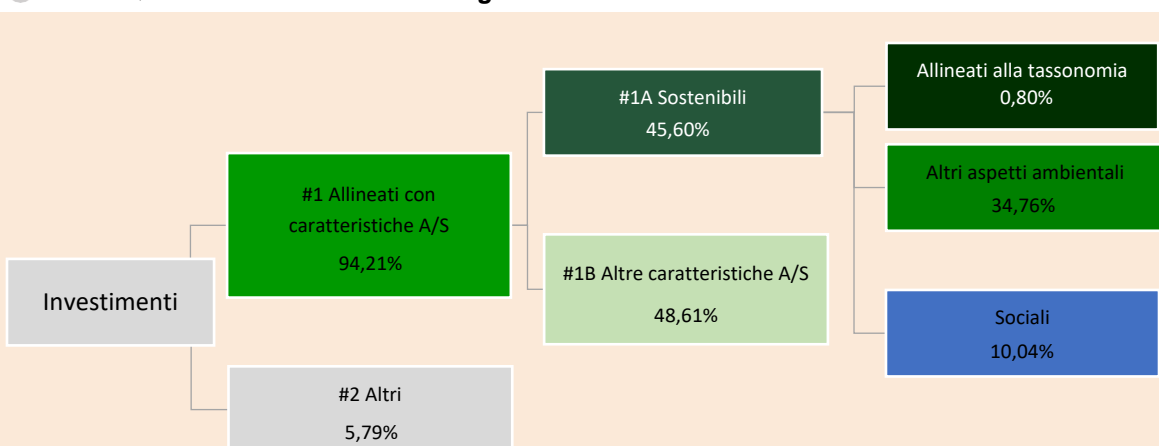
Investimenti

#1 Allineati con caratteristiche A/S
94,21%

#2 Altri
5,79%

#1A Sostenibili
45,60%

#1B Altre caratteristiche A/S
48,61%

Allineati alla tassonomia
0,80%

Altri aspetti ambientali
34,76%

Sociali
10,04%